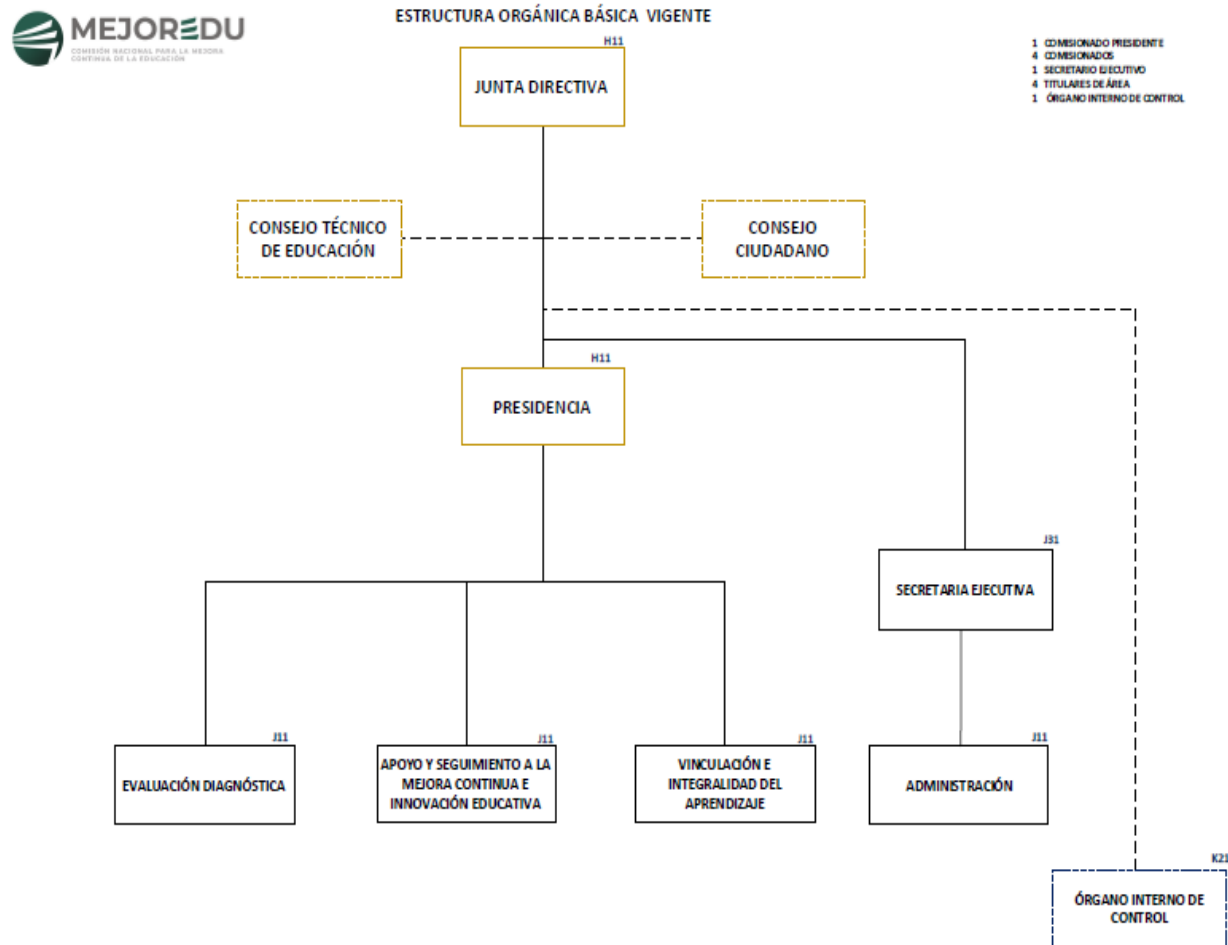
MEJOREDU
COMISIÓN NACIONAL PARA LA MEJORA CONTINUA DE LA EDUCACIÓN

ESTRUCTURA ORGÁNICA BÁSICA VIGENTE

1 COMISIONADO PRESIDENTE
4 COMISIONADOS
1 SECRETARIO EJECUTIVO
4 TITULARES DE ÁREA
1 ÓRGANO INTERNO DE CONTROL

H11
JUNTA DIRECTIVA

CONSEJO TÉCNICO DE EDUCACIÓN

CONSEJO CIUDADANO

H11
PRESIDENCIA

J31
SECRETARIA EJECUTIVA

J11
EVALUACIÓN DIAGNÓSTICA

J11
APOYO Y SEGUIMIENTO A LA MEJORA CONTINUA E INNOVACIÓN EDUCATIVA

J11
VINCULACIÓN E INTEGRALIDAD DEL APRENDIZAJE

J11
ADMINISTRACIÓN

K21
ÓRGANO INTERNO DE CONTROL